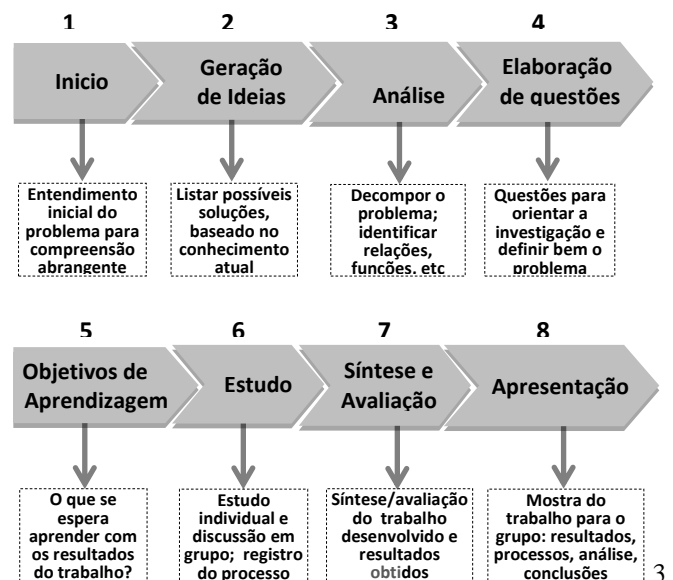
1

Inicio

Entendimento inicial do problema para compreensão abrangente

2

Geração de Ideias

Listar possíveis soluções, baseado no conhecimento atual

3

Análise

Decompor o problema; identificar relações, funções, etc

4

Elaboração de questões

Questões para orientar a investigação e definir bem o problema

5

Objetivos de Aprendizagem

O que se espera aprender com os resultados do trabalho?

6

Estudo

Estudo individual e discussão em grupo; registro do processo

7

Síntese e Avaliação

Síntese/avaliação do trabalho desenvolvido e resultados obtidos

8

Apresentação

Mostra do trabalho para o grupo: resultados, processos, análise, conclusões

3